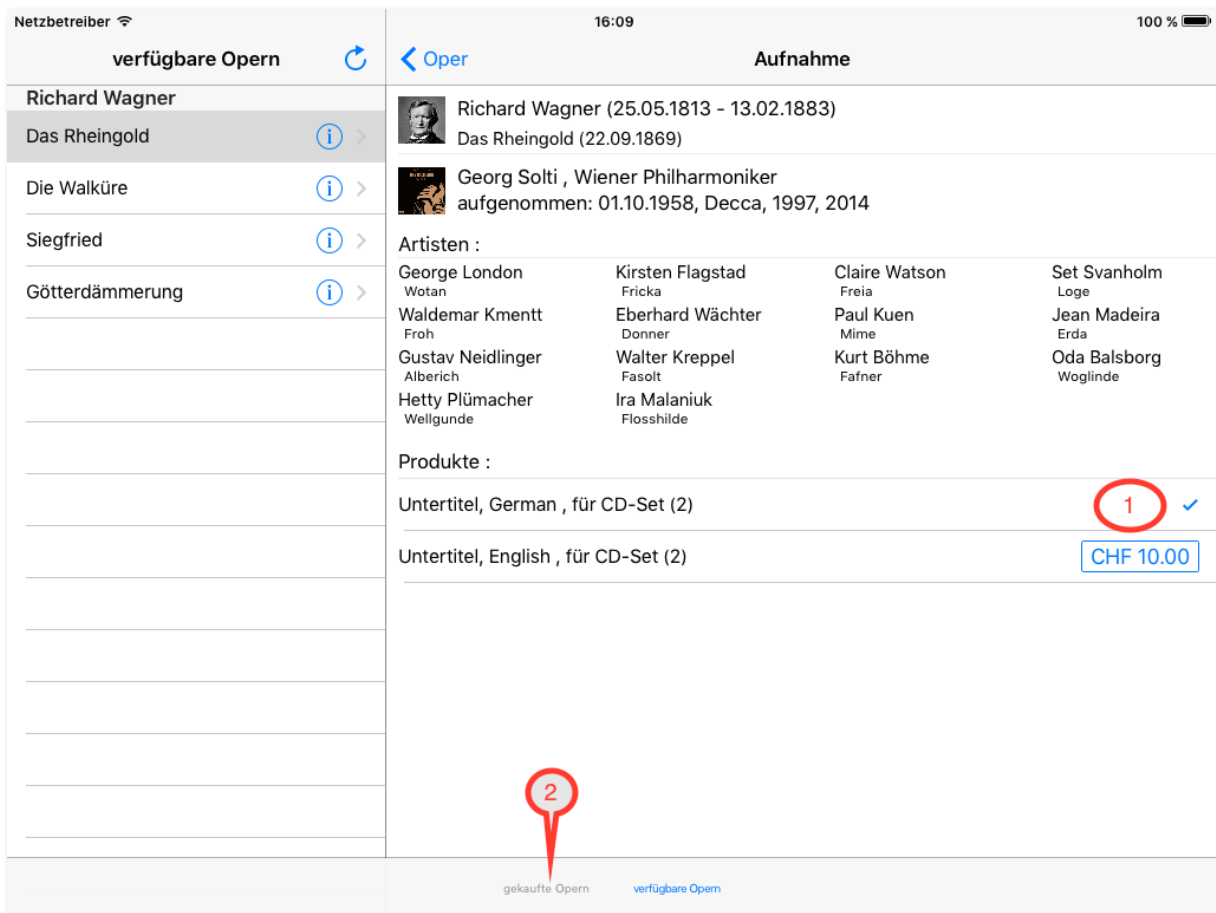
Netzbetreiber 16:09 100 %

verfügbare Opern

Richard Wagner

Das Rheingold

Die Walküre

Siegfried

Götterdämmerung

Oper

Aufnahme

Richard Wagner (25.05.1813 - 13.02.1883)
Das Rheingold (22.09.1869)

Georg Solti , Wiener Philharmoniker
aufgenommen: 01.10.1958, Decca, 1997, 2014

Artisten :

George London
Wotan

Kirsten Flagstad
Fricka

Claire Watson
Freia

Set Svanholm
Loge

Waldemar Kmentt
Froh

Eberhard Wächter
Donner

Paul Kuen
Mime

Jean Madeira
Erda

Gustav Neidlinger
Alberich

Walter Kreppel
Fasolt

Kurt Böhme
Fafner

Oda Balsborg
Woglinde

Hetty Plümacher
Wellgunde

Ira Malaniuk
Flosshilde

Produkte :

Untertitel, German , für CD-Set (2)

1

Untertitel, English , für CD-Set (2)

CHF 10.00

2

gekaufte Opern

verfügbare Opern